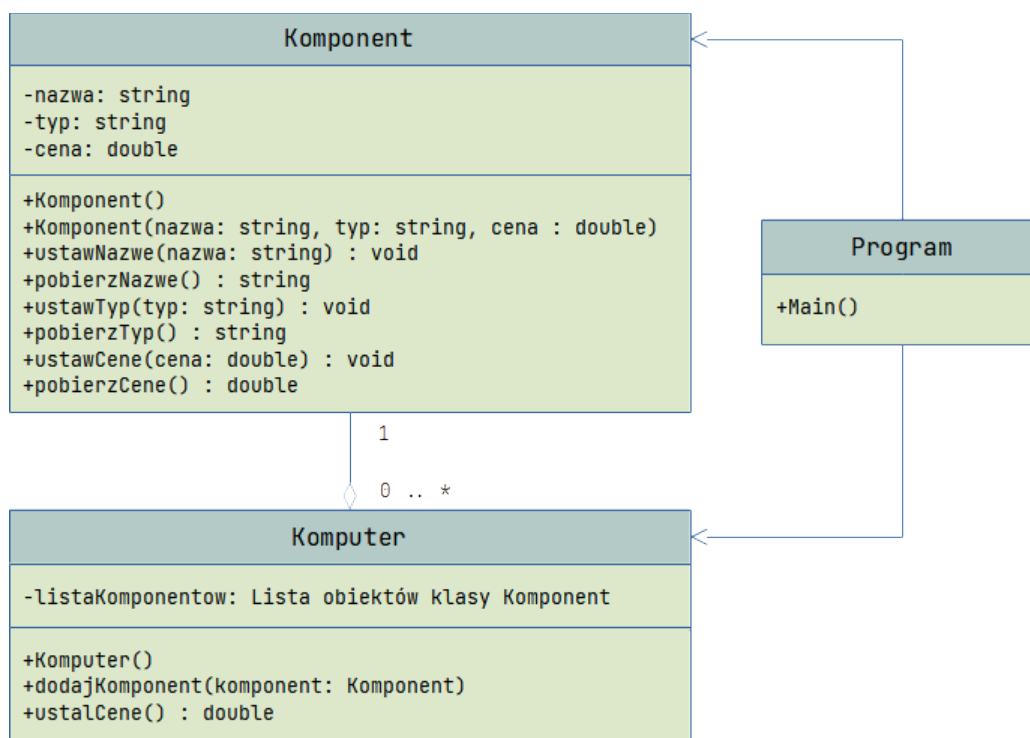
Komponent

-nazwa: string
-typ: string
-cena: double

+Komponent()
+Komponent(nazwa: string, typ: string, cena : double)
+ustawNazwe(nazwa: string) : void
+pobierzNazwe() : string
+ustawTyp(typ: string) : void
+pobierzTyp() : string
+ustawCene(cena: double) : void
+pobierzCene() : double

Program

+Main()

1

0 .. *

Komputer

-listaKomponentow: Lista obiektów klasy Komponent

+Komputer()
+dodajKomponent(komponent: Komponent)
+ustalCene() : double